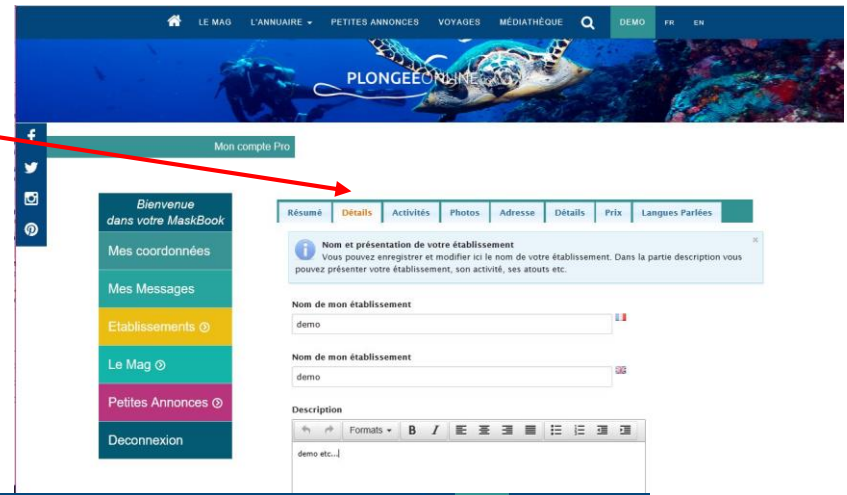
LE MAG L'ANNUAIRE ▾ PETITES ANNONCES VOYAGES MÉDIATHÈQUE DEMO FR EN

PLONGEEONLINE

Mon compte Pro

Bienvenue dans votre MaskBook

Mes coordonnées

Mes Messages

Etablissements

Le Mag

Petites Annonces

Deconnexion

Résumé Détails Activités Photos Adresse Détails Prix Langues Parlées

Nom et présentation de votre établissement
Vous pouvez enregistrer et modifier ici le nom de votre établissement. Dans la partie description vous pouvez présenter votre établissement, son activité, ses atouts etc.

Nom de mon établissement

demo

Nom de mon établissement

demo

Description

Formats ▾ B I

demo etc...